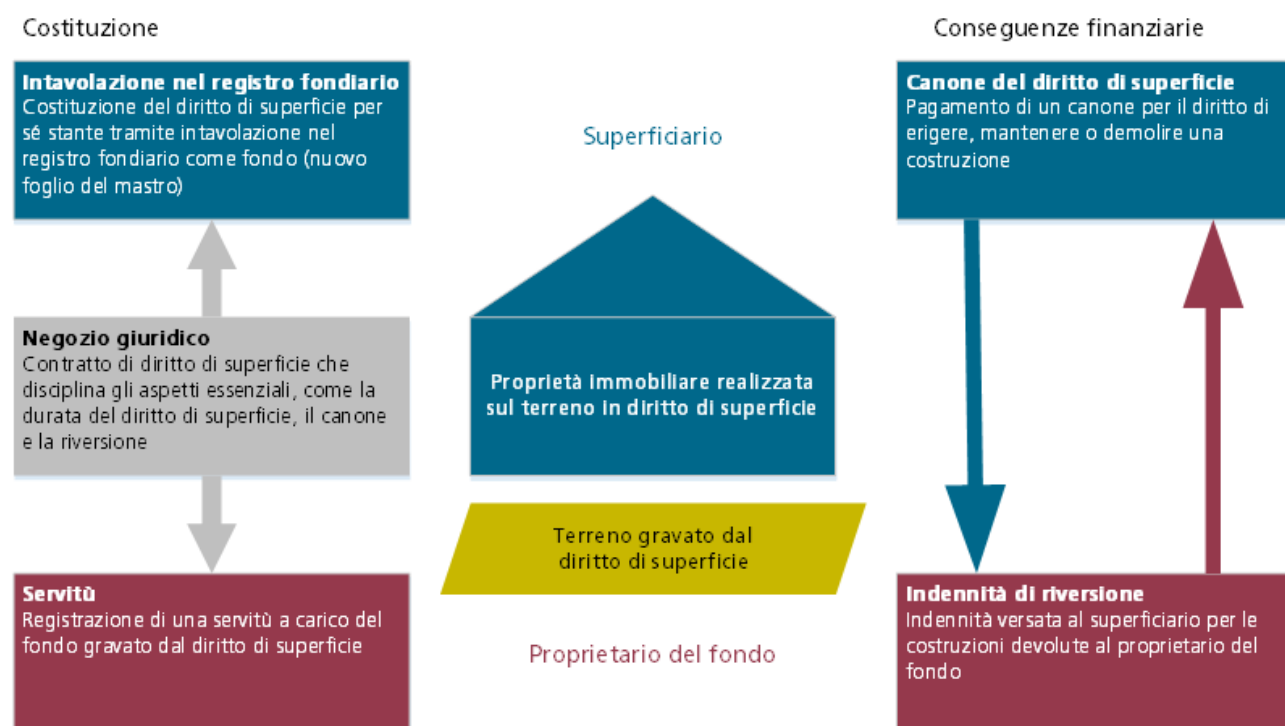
Costituzione

Intavolazione nel registro fondiario
Costituzione del diritto di superficie per sé stante tramite intavolazione nel registro fondiario come fondo (nuovo foglio del mastro)

Negozio giuridico
Contratto di diritto di superficie che disciplina gli aspetti essenziali, come la durata del diritto di superficie, il canone e la riversione

Servitù
Registrazione di una servitù a carico del fondo gravato dal diritto di superficie

Superficiario

Proprietà immobiliare realizzata sul terreno in diritto di superficie

Terreno gravato dal diritto di superficie

Proprietario del fondo

Conseguenze finanziarie

Canone del diritto di superficie
Pagamento di un canone per il diritto di erigere, mantenere o demolire una costruzione

Indennità di riversione
Indennità versata al superficiario per le costruzioni devolute al proprietario del fondo